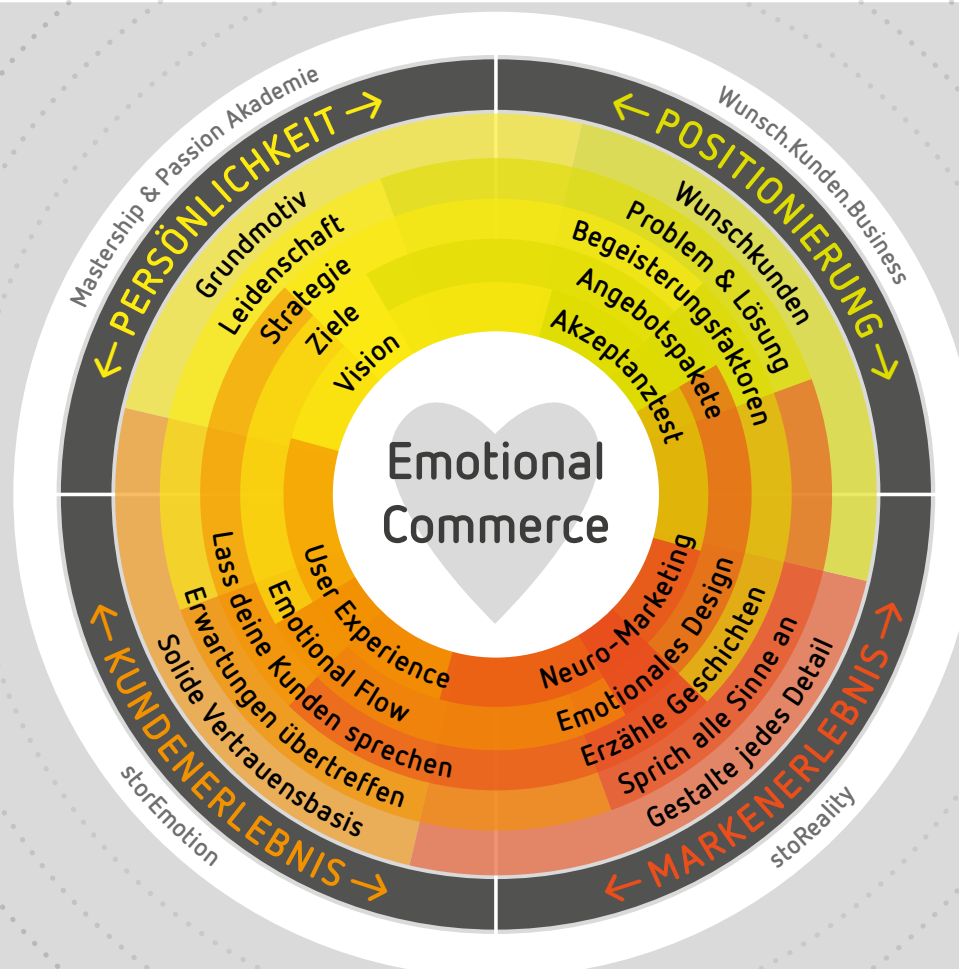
Mastership & Passion Akademie
← PERSÖNLICHKEIT →
Grundmotiv
Leidenschaft
Strategie
Ziele
Vision

Wunsch.Kunden.Business
← POSITIONIERUNG →
Wunschkunden
Problem & Lösung
Begeisterungsfaktoren
Angebotspakete
Akzeptanztest

Emotional Commerce

User Experience
Emotional Flow
Lass deine Kunden sprechen
Erwartungen übertreffen
Solide Vertrauensbasis
← KUNDENERLEBNIS →
storEmotion

Neuro-Marketing
Emotionales Design
Erzähle Geschichten
Sprich alle Sinne an
Gestalte jedes Detail
← MARKENERLEBNIS →
stoReality